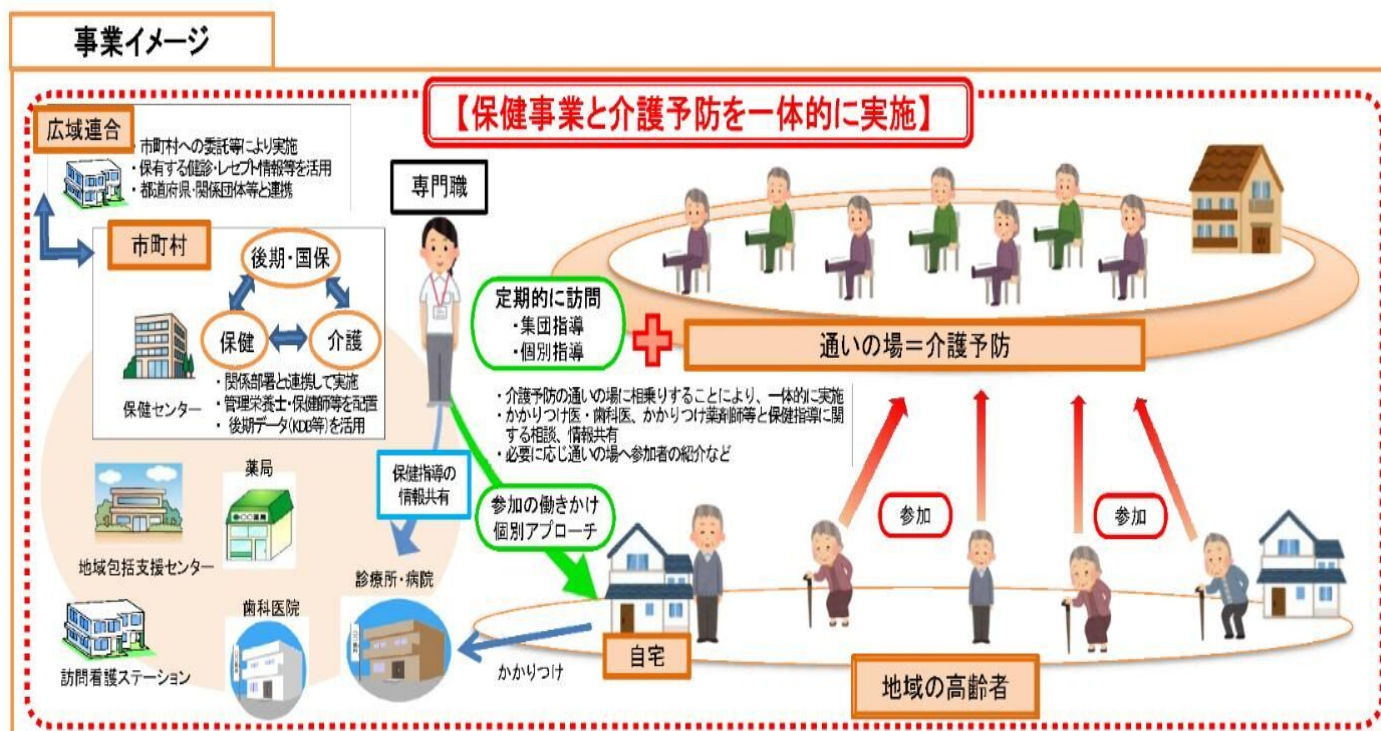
事業イメージ

【保健事業と介護予防を一体的に実施】

広域連合

・市町村への委託等により実施
・保有する健診・レセプト情報等を活用
・都道府県・関係団体等と連携

市町村

後期・国保

保健

介護

保健センター

・関係部署と連携して実施
・管理栄養士・保健師等を配置
・後期データ(KDB等)を活用

専門職

定期的に訪問
・集団指導
・個別指導

通いの場＝介護予防

・介護予防の通いの場に相乗りすることにより、一体的に実施
・かかりつけ医・歯科医、かかりつけ薬剤師等と保健指導に関する相談、情報共有
・必要に応じ通いの場へ参加者の紹介など

保健指導の情報共有

参加の働きかけ
個別アプローチ

参加

参加

地域包括支援センター

薬局

診療所・病院

歯科医院

訪問看護ステーション

自宅

かかりつけ

地域の高齢者